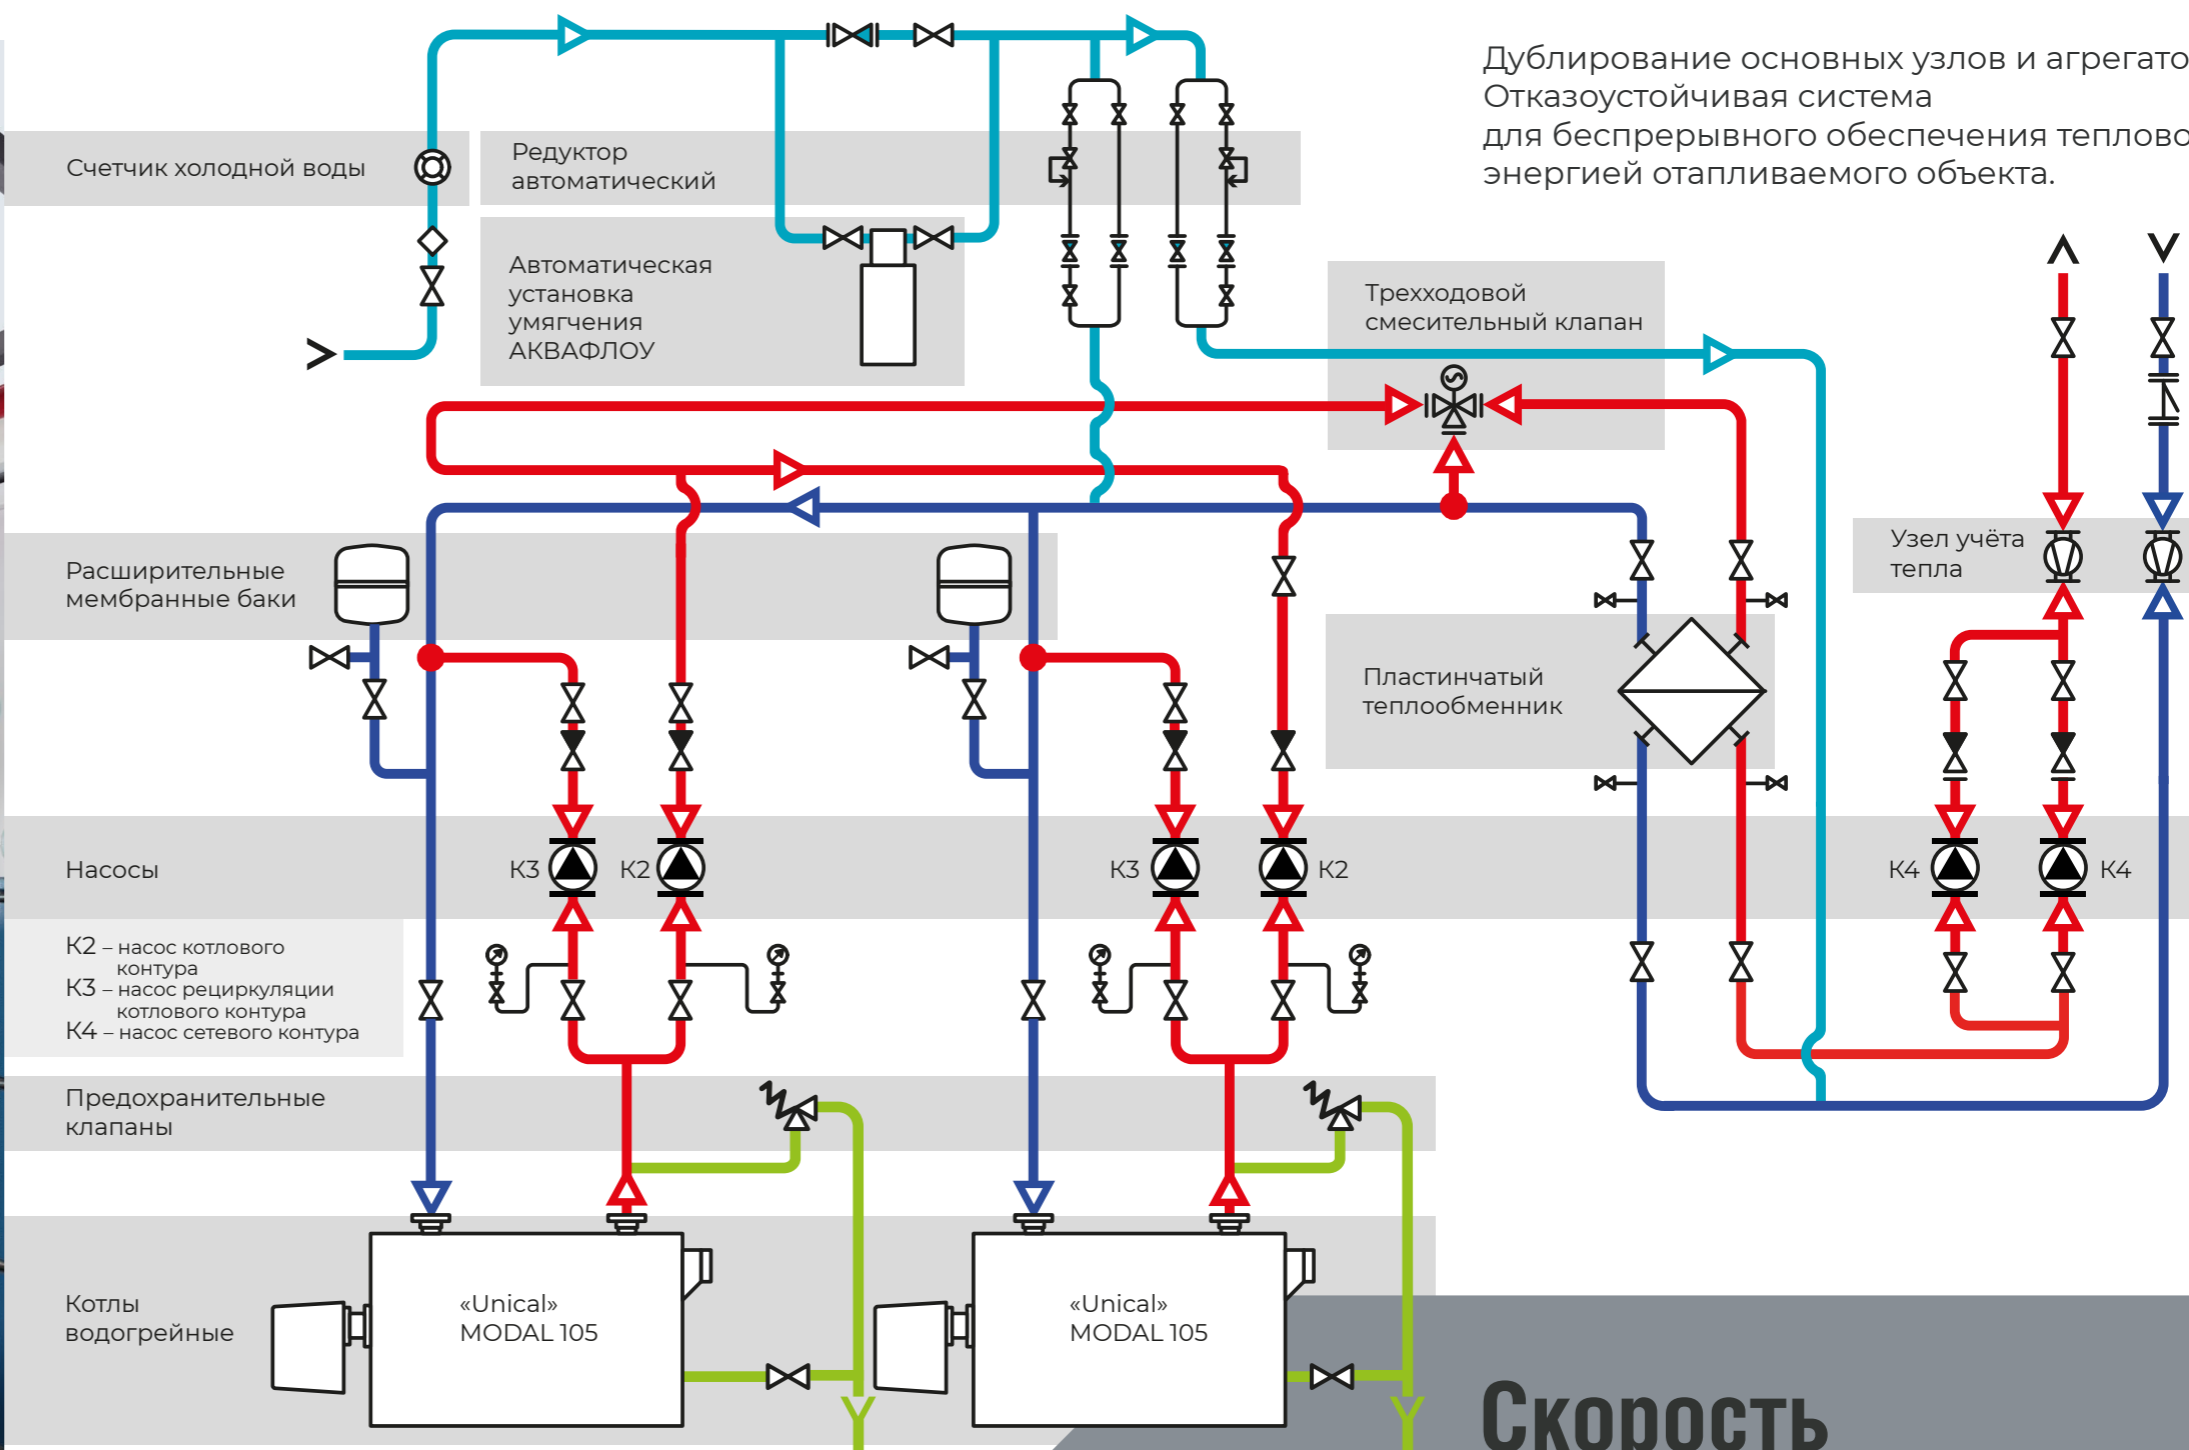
Дублирование основных узлов и агрегато
Отказоустойчивая система
для беспрерывного обеспечения теплово
энергией отапливаемого объекта.

Счетчик холодной воды

Редуктор автоматический

Автоматическая установка умягчения АКВАФЛОУ

Трехходовой смесительный клапан

Узел учёта тепла

Расширительные мембранные баки

Пластинчатый теплообменник

Насосы

К3

К2

К3

К2

К4

К4

К2 – насос котлового контура
К3 – насос рециркуляции котлового контура
К4 – насос сетевого контура

Предохранительные клапаны

Котлы водогрейные

«Unical»
MODAL 105

«Unical»
MODAL 105

Скорость